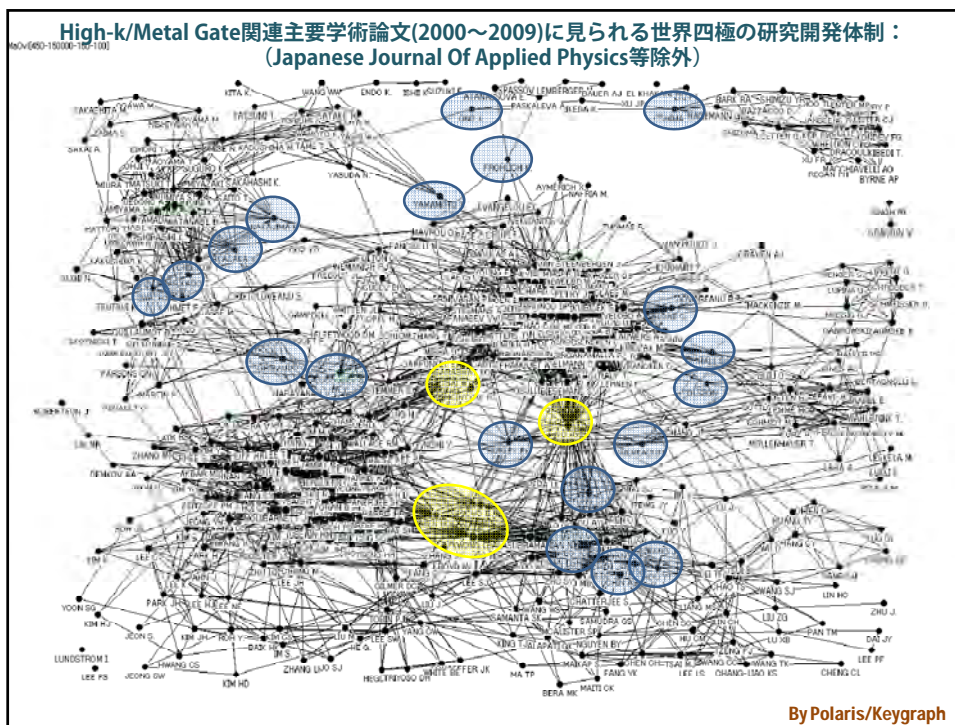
High-k/Metal Gate関連主要学術論文(2000～2009)に見られる世界四極の研究開発体制：
（Japanese Journal Of Applied Physics等除外）

KITA K.
WANG WW
ENDO K.
ISHII K.
SUZUKI E.
PASSOV LEMBERGER
PASKALEVA
BAUER AJ
EL KHAL
XU JP
BARK RA
SHIMIZU
TAKAHASHI K.
TATSUMI T.
YASUDA N.
YAMAMOTO
AYMERICH X.
NAFRIA M.
BYRNE AP
MIURA
SAKAI A.
KAMBIN V.
YOON SG
KIM HJ
JEON S.
PARK JH
KIM JH
BAIK HB
ZHANG LUO SJ
HE G.
LEE SH
YANG CW
WHITE BE
LEFFER JK
NGUYEN BY
SAMUDRA GG
CHEN CH
HWANG CS
JEONG GW
KIM HD
LUNDSTROM I
LEE PS
MA TP
BERA MK
MAITI CK
FANG YK
LEE LS
CHANG-LIAO KS
WANG TK
CHENG CL
LEE PF
DAI JY
PAN TM
LIU XB
ZHU J.
LIN HC
WANG SJ
ZHANG MH
LEE JH
NOBERTSON J.
MACKENZIE M.
MULLENMAISER T.
ZHANG
PARSONS
By Polaris/Keygraph